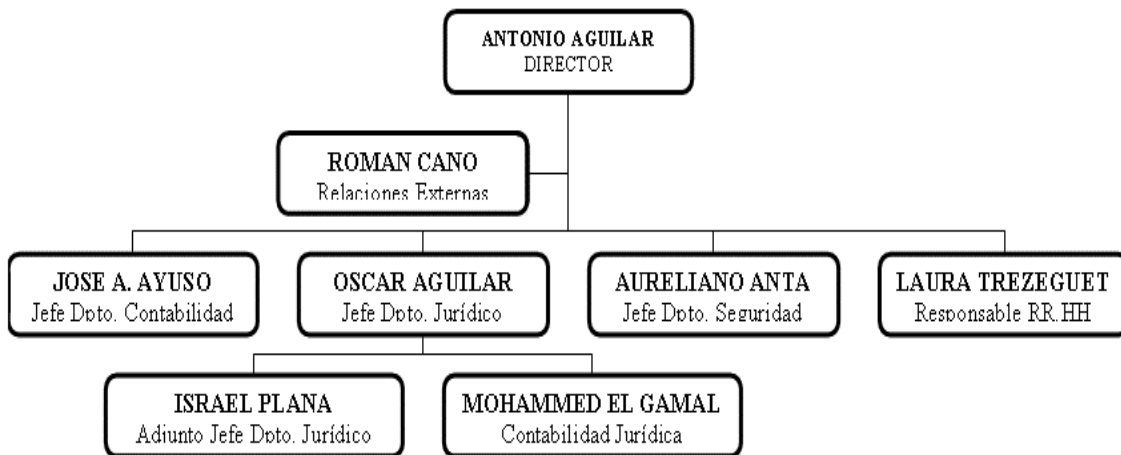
ANTONIO AGUILAR
DIRECTOR

ROMAN CANO
Relaciones Externas

JOSE A. AYUSO
Jefe Dpto. Contabilidad

OSCAR AGUILAR
Jefe Dpto. Jurídico

AURELIANO ANTA
Jefe Dpto. Seguridad

LAURA TREZEGUET
Responsable RR.HH

ISRAEL PLANA
Adjunto Jefe Dpto. Jurídico

MOHAMMED EL GAMAL
Contabilidad Jurídica